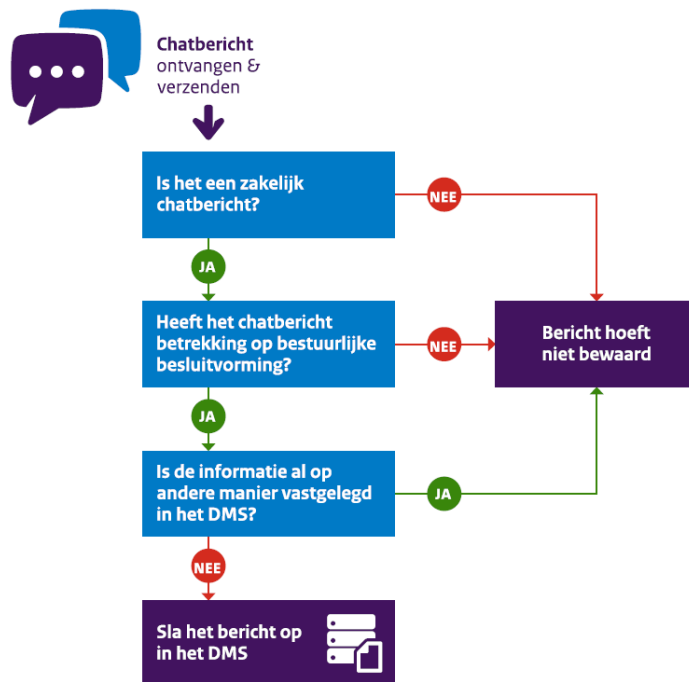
Chatbericht ontvangen & verzenden

Is het een zakelijk chatbericht?

NEE

JA

Heeft het chatbericht betrekking op bestuurlijke besluitvorming?

NEE

Bericht hoeft niet bewaard

JA

Is de informatie al op andere manier vastgelegd in het DMS?

JA

NEE

Sla het bericht op in het DMS